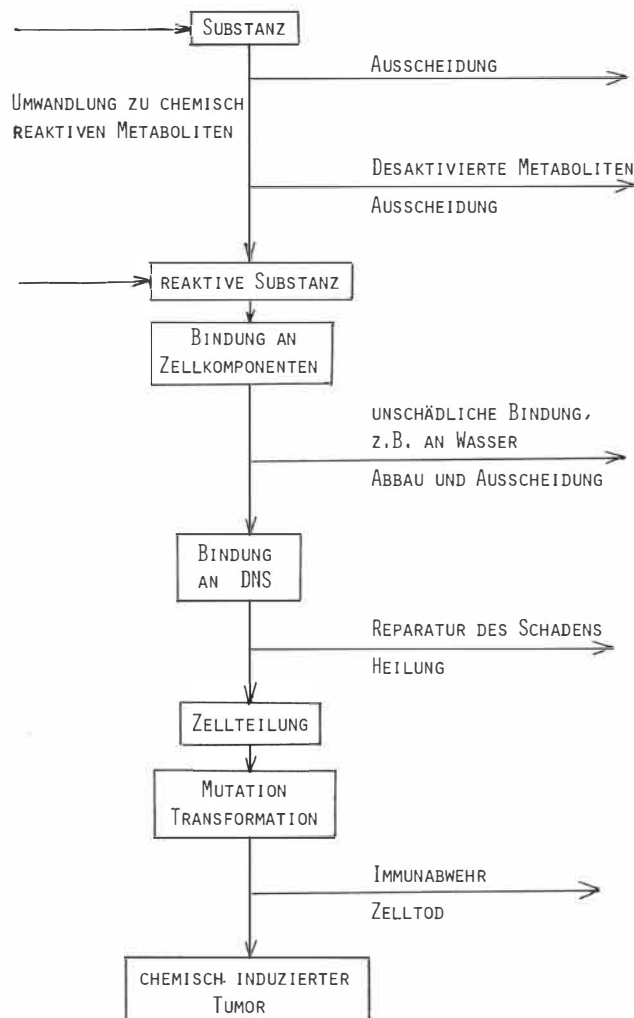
Substanz

Ausscheidung

Umwandlung zu chemisch reaktiven Metaboliten

Desaktivierte Metaboliten

Ausscheidung

reaktive Substanz

Bindung an Zellkomponenten

unschädliche Bindung, z.B. an Wasser

Abbau und Ausscheidung

Bindung an DNS

Reparatur des Schadens

Heilung

Zellteilung

Mutation Transformation

Immunabwehr

Zelltod

chemisch induzierter Tumor